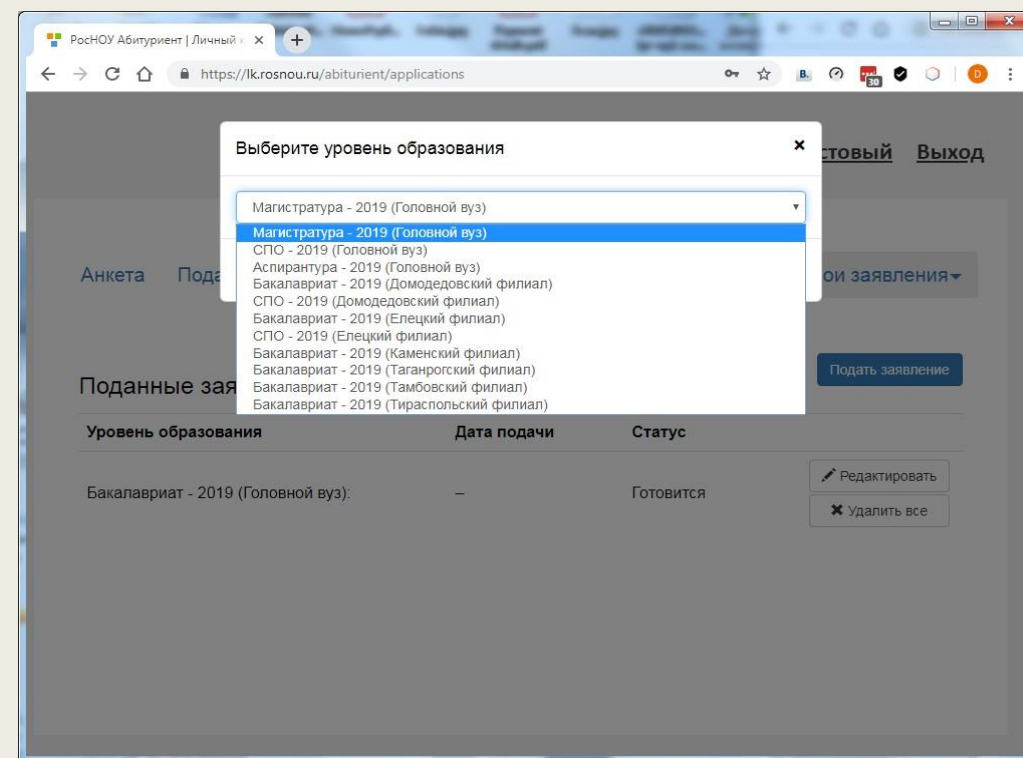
РосНОУ Абитуриент | Личный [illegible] ×

https://lk.rosnou.ru/abiturient/applications

стовый Выход

Выберите уровень образования ×

Магистратура - 2019 (Головной вуз)

Магистратура - 2019 (Головной вуз)
СПО - 2019 (Головной вуз)
Аспирантура - 2019 (Головной вуз)
Бакалавриат - 2019 (Домодедовский филиал)
СПО - 2019 (Домодедовский филиал)
Бакалавриат - 2019 (Елецкий филиал)
СПО - 2019 (Елецкий филиал)
Бакалавриат - 2019 (Каменский филиал)
Бакалавриат - 2019 (Таганрогский филиал)
Бакалавриат - 2019 (Тамбовский филиал)
Бакалавриат - 2019 (Тираспольский филиал)

Анкета Пода

ои заявления

Поданные зая

Подать заявление

| Уровень образования | Дата подачи | Статус | |
|---|---|---|---|
| Бакалавриат - 2019 (Головной вуз): | – | Готовится | Редактировать Удалить все |